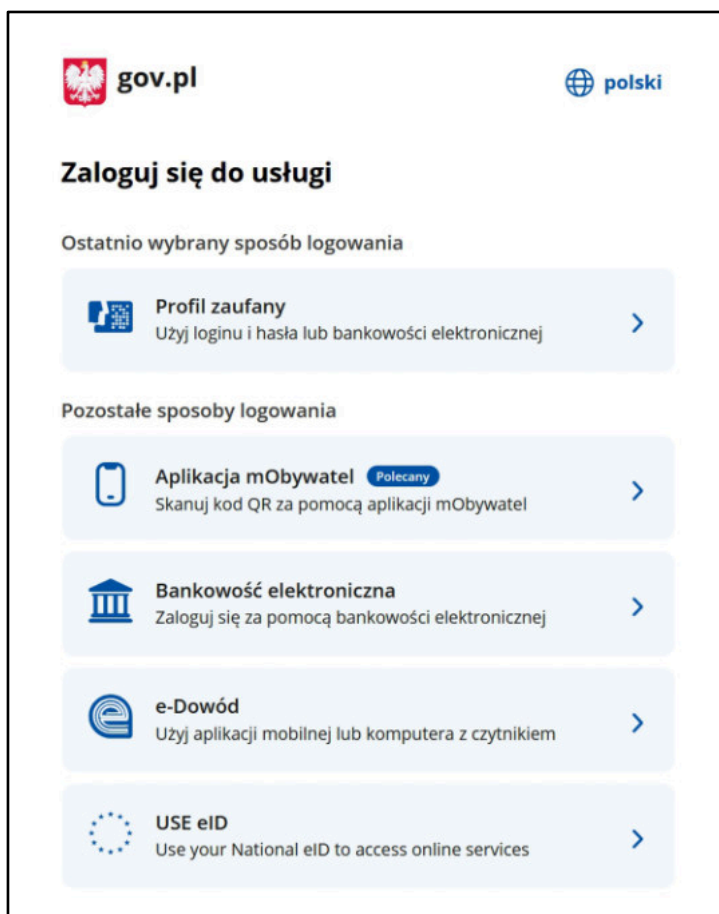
gov.pl

polski

Zaloguj się do usługi

Ostatnio wybrany sposób logowania

Profil zaufany
Użyj loginu i hasła lub bankowości elektronicznej

Pozostałe sposoby logowania

Aplikacja mObywatel Polecany
Skanuj kod QR za pomocą aplikacji mObywatel

Bankowość elektroniczna
Zaloguj się za pomocą bankowości elektronicznej

e-Dowód
Użyj aplikacji mobilnej lub komputera z czytnikiem

USE eID
Use your National eID to access online services